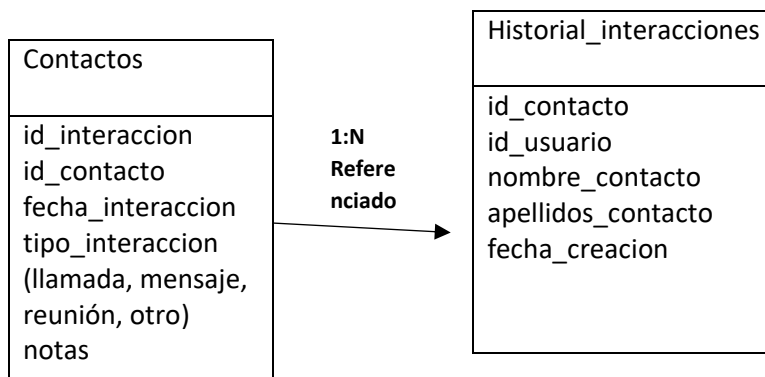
Contactos

id_interaccion
id_contacto
fecha_interaccion
tipo_interaccion (llamada, mensaje, reunión, otro)
notas

1:N
Referenciado

Historial_interacciones

id_contacto
id_usuario
nombre_contacto
apellidos_contacto
fecha_creacion